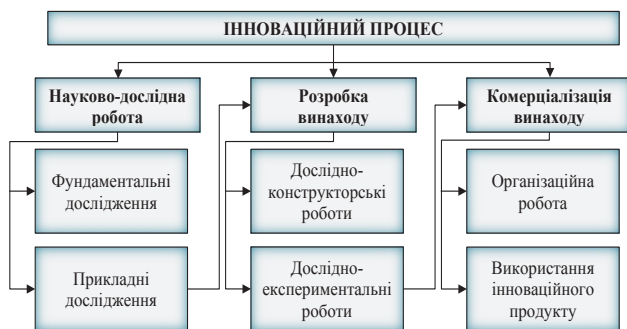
ІННОВАЦІЙНИЙ ПРОЦЕС

Науково-дослідна робота

Фундаментальні дослідження

Прикладні дослідження

Розробка винаходу

Дослідно-конструкторські роботи

Дослідно-експериментальні роботи

Комерціалізація винаходу

Організаційна робота

Використання інноваційного продукту